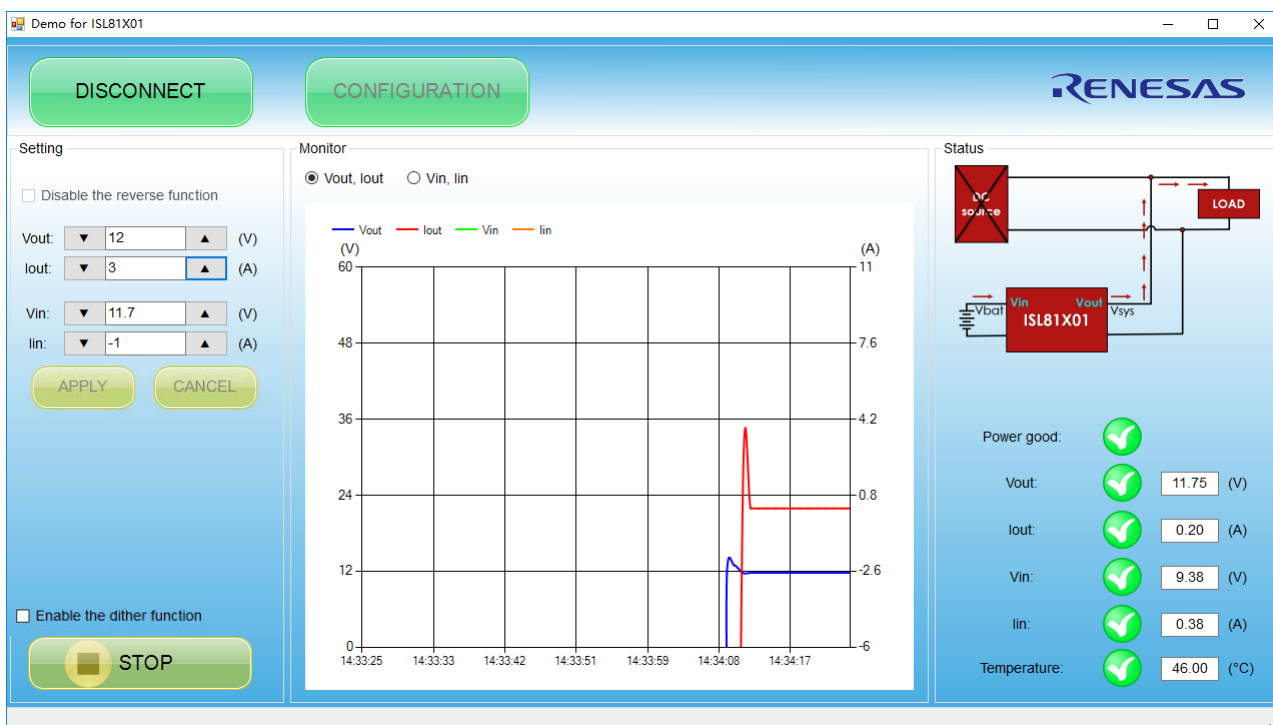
Demo for ISL81X01

DISCONNECT

CONFIGURATION

RENESAS

Setting

Disable the reverse function

Vout: ▼ 12 ▲ (V)
Iout: ▼ 3 ▲ (A)

Vin: ▼ 11.7 ▲ (V)
Iin: ▼ -1 ▲ (A)

APPLY

CANCEL

Enable the dither function

STOP

Monitor

Vout, Iout

Vin, Iin

Vout Iout Vin Iin

(V)

(A)

60
48
36
24
12
0

11
7.6
4.2
0.8
-2.6
-6

14:33:25 14:33:33 14:33:42 14:33:51 14:33:59 14:34:08 14:34:17

Status

DC source

LOAD

Vin Vout

Vbat

ISL81X01

Vsys

Power good:

Vout: 11.75 (V)

Iout: 0.20 (A)

Vin: 9.38 (V)

Iin: 0.38 (A)

Temperature: 46.00 (°C)